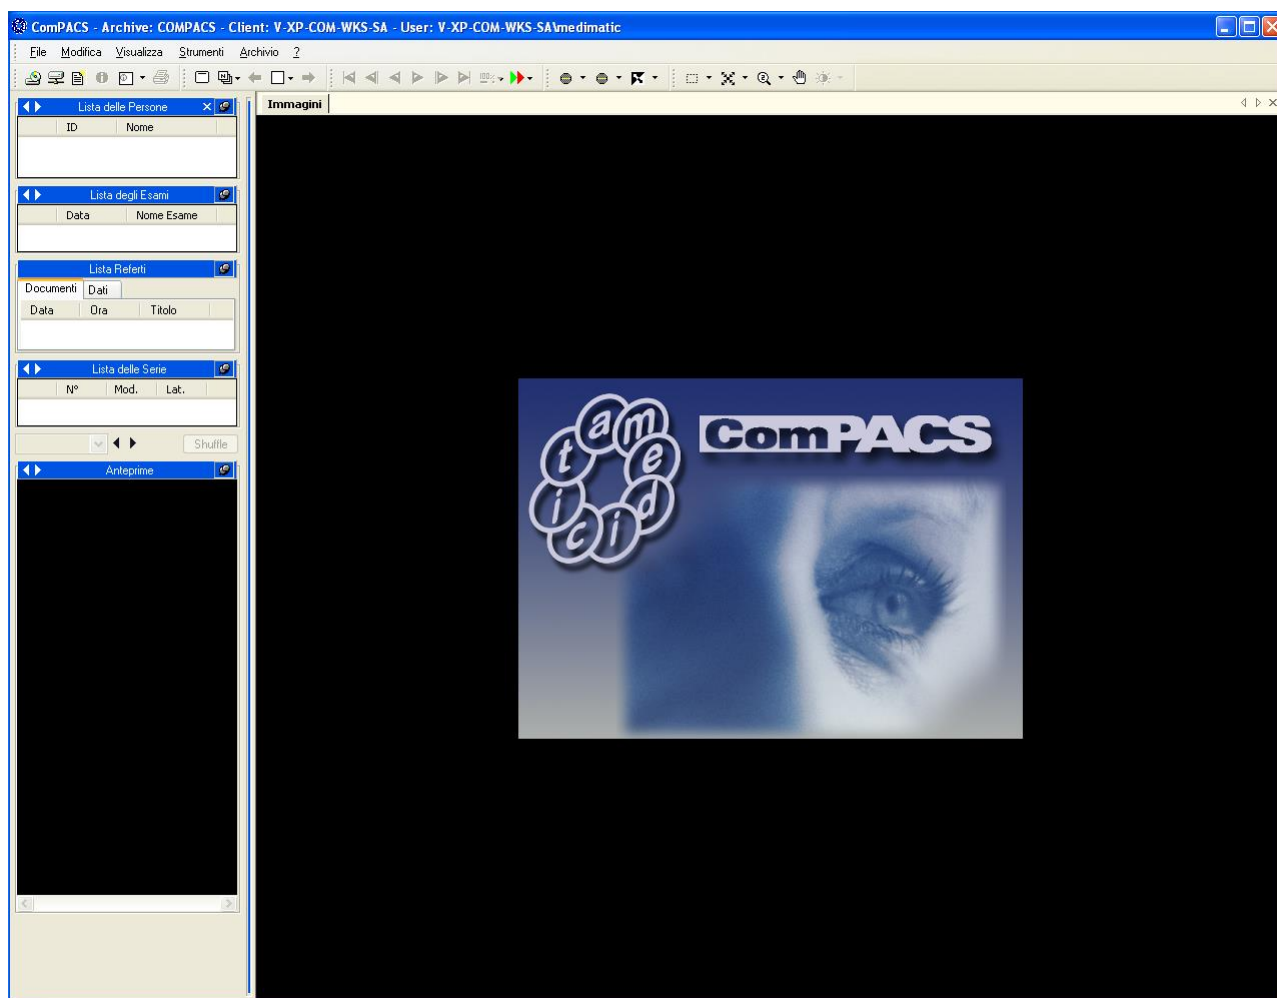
ComPACS - Archive: COMPACS - Client: V-XP-COM-WKS-SA - User: V-XP-COM-WKS-SA\medimatic

File Modifica Visualizza Strumenti Archivio ?

Lista delle Persone

| ID | Nome |
|---|---|

Lista degli Esami

| Data | Nome Esame |
|---|---|

Lista Referti

Documenti Dati

| Data | Ora | Titolo |
|---|---|---|

Lista delle Serie

| N° | Mod. | Lat. |
|---|---|---|

Shuffle

Anteprime

Immagini

t a m e d i c i

ComPACS